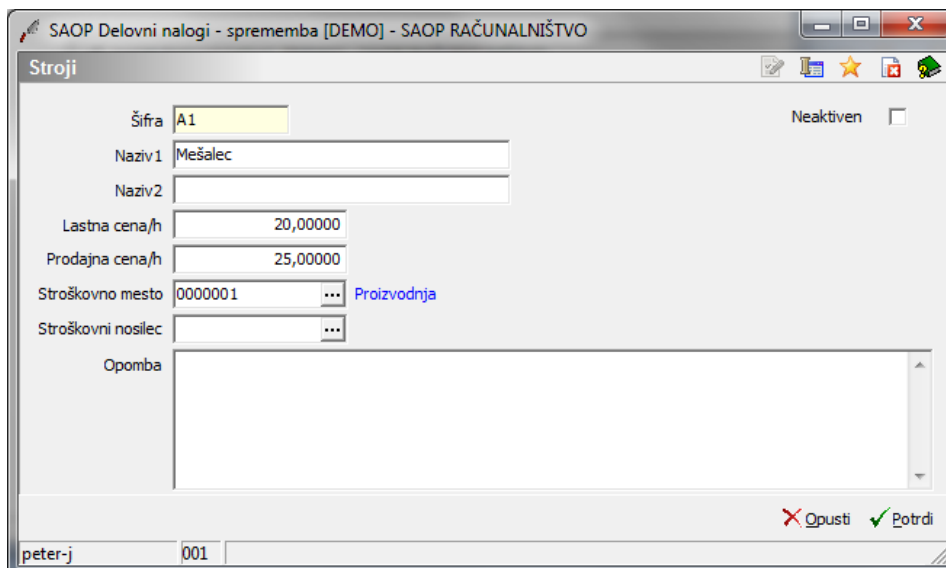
SAOP Delovni nalogi - sprememba [DEMO] - SAOP RAČUNALNIŠTVO

Stroji

Šifra A1

Neaktiven

Naziv1 Mešalec

Naziv2

Lastna cena/h 20,00000

Prodajna cena/h 25,00000

Stroškovno mesto 0000001 ... Proizvodnja

Stroškovni nosilec ...

Opomba

Opusti Potrdi

peter-j 001